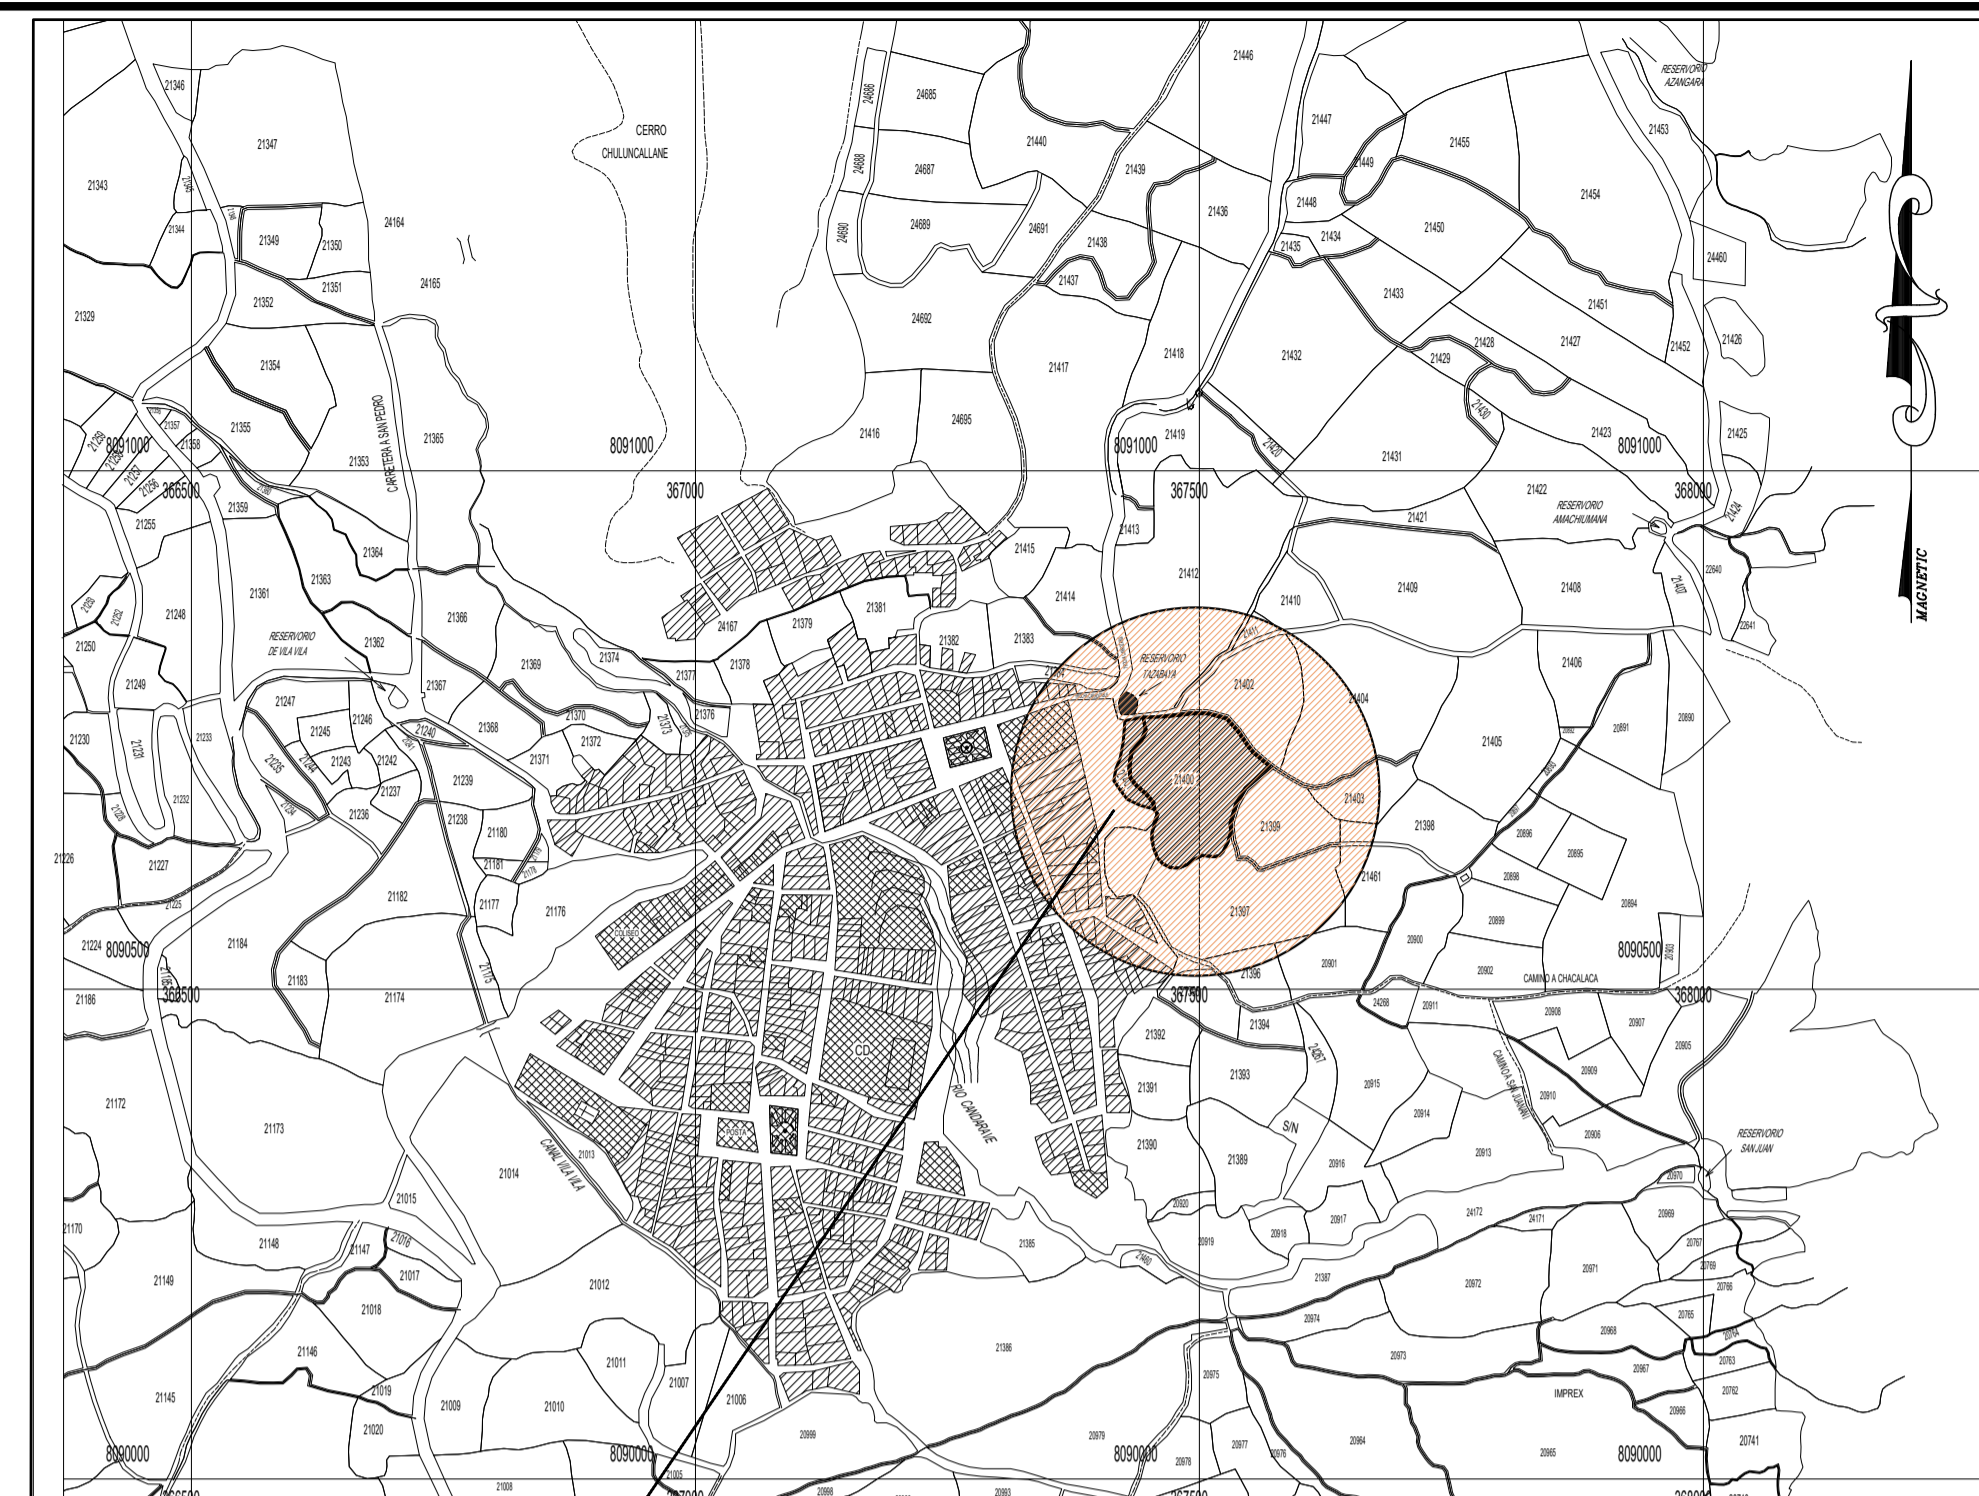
21346
21347
21343
21344
21349
21350
24164
21351
21352
24165
21329
21354
21355
21353
21365
21357
21358
21359
21255
21361
21363
21364
21362
21366
21248
21250
21249
21247
21245
21246
21243
21242
21240
21237
21236
21239
21238
21180
21181
21177
21176
21182
21183
21184
21174
21173
21172
21230
21233
21232
21226
21227
21225
21224
21186
21170
21148
21149
21147
21146
21145
21017
21018
21019
21020
21016
21015
21014
21013
21012
21011
21010
21009
21008
21007
21006
21005
21368
21367
21369
21370
21371
21372
21373
21374
21376
21377
21378
21379
21381
21382
21383
24167
RESERVORIO DE VILA VILA
CARRETERA A SAN PEDRO
CERRO CHULUNCALLANE
24685
24686
24687
24688
24689
24690
24691
24692
24695
21416
21417
21418
21419
21440
21439
21438
21437
21436
21446
21447
21448
21449
21435
21434
21433
21432
21431
21430
21429
21428
21427
21455
21454
21450
21451
21453
21452
21426
21425
21423
21422
21421
21420
24460
RESERVORIO AZANGARA
RESERVORIO AMACHUMANA
8091000
8091000
8091000
8091000
366500
367000
367500
368000
21415
21414
21413
21412
21411
21410
21409
21408
21407
21406
21405
21404
21403
21402
21400
21399
21398
21397
21396
21394
21393
21392
21391
21390
21389
21387
21386
21385
21384
21461
RESERVORIO TAZABAYA
22640
22641
20891
20890
20892
20893
20896
20895
20898
20894
20899
20900
20901
20902
20903
CAMINO A CHALACALA
8090500
8090500
366500
367500
368000
24268
20911
20908
20907
20905
20909
20910
20906
CAMINO A SAN JUAN
20915
20914
20913
20916
20917
20918
20919
20920
24172
24171
20970
20969
20767
20971
20972
20974
20973
20968
20965
20967
20966
20964
20975
20976
20977
20978
20979
20999
20998
20993
20763
20762
20765
20766
20769
20741
IMPREX
RESERVORIO SAN JUAN
S/N
CD
RIO CANDARAVE
CANAL VILA VILA
COLISEO
POSTA
8090000
8090000
8090000
8090000
MAGNETIC